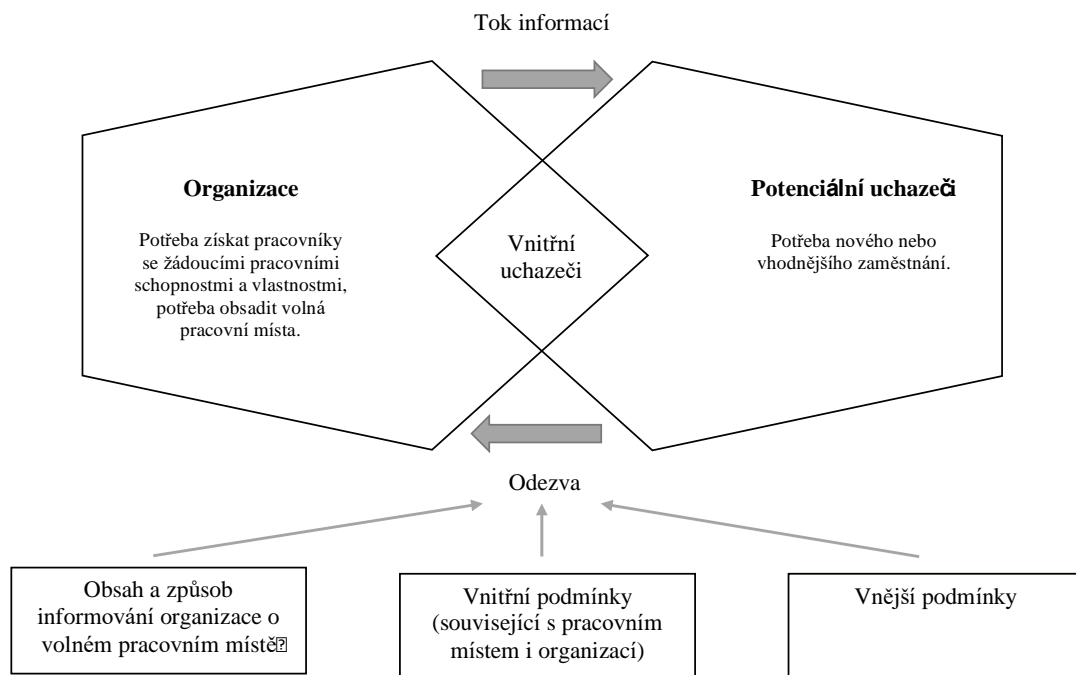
Tok informací

Organizace

Potřeba získat pracovníky se žádoucími pracovními schopnostmi a vlastnostmi, potřeba obsadit volná pracovní místa.

Vnitřní uchazeči

Potenciální uchazeči

Potřeba nového nebo vhodnějšího zaměstnání.

Odezva

Obsah a způsob informování organizace o volném pracovním místě

Vnitřní podmínky (související s pracovním místem i organizací)

Vnější podmínky